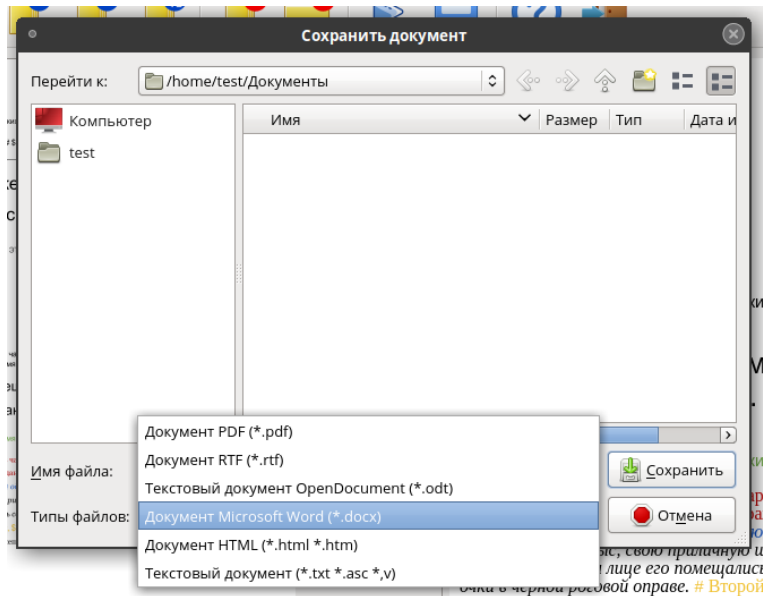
Сохранить документ

Перейти к: /home/test/Документы

Компьютер
test

Имя
Размер
Тип
Дата и

Имя файла:
Типы файлов:

Документ PDF (*.pdf)
Документ RTF (*.rtf)
Текстовый документ OpenDocument (*.odt)
Документ Microsoft Word (*.docx)
Документ HTML (*.html *.htm)
Текстовый документ (*.txt *.asc *,v)

Сохранить
Отмена

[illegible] свою приличную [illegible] лице его помещались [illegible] очки в черной роговой оправе. # Второй